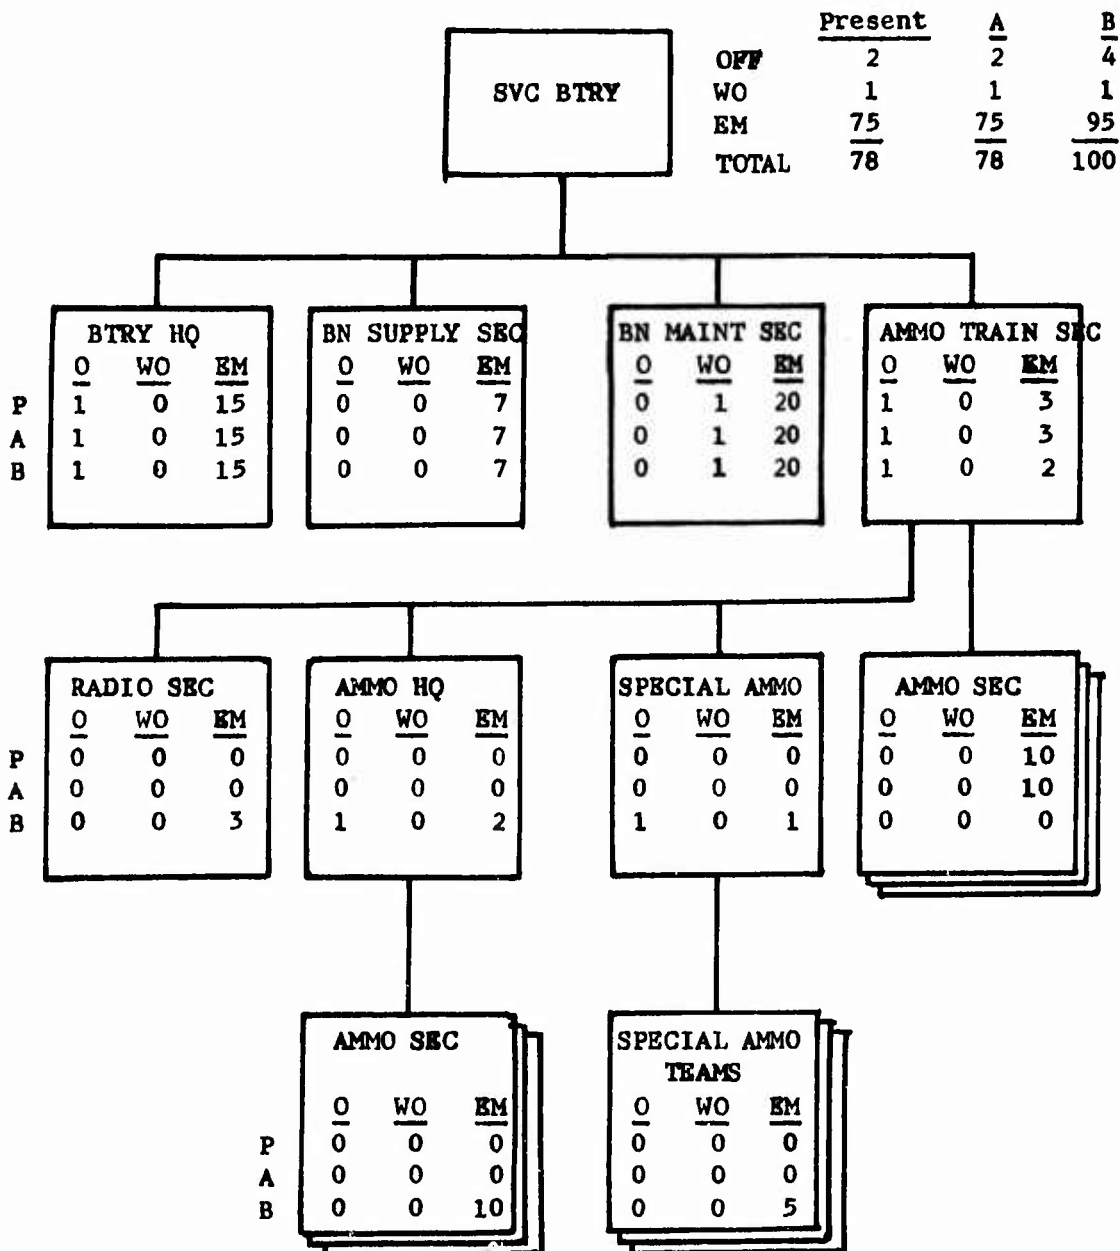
SVC BTRY

| | Present | A | B |
|---|---|---|---|
| OFF | 2 | 2 | 4 |
| WO | 1 | 1 | 1 |
| EM | 75 | 75 | 95 |
| TOTAL | 78 | 78 | 100 |

BTRY HQ

| | O | WO | EM |
|---|---|---|---|
| P | 1 | 0 | 15 |
| A | 1 | 0 | 15 |
| B | 1 | 0 | 15 |

BN SUPPLY SEC

| O | WO | EM |
|---|---|---|
| 0 | 0 | 7 |
| 0 | 0 | 7 |
| 0 | 0 | 7 |

BN MAINT SEC

| O | WO | EM |
|---|---|---|
| 0 | 1 | 20 |
| 0 | 1 | 20 |
| 0 | 1 | 20 |

AMMO TRAIN SEC

| O | WO | EM |
|---|---|---|
| 1 | 0 | 3 |
| 1 | 0 | 3 |
| 1 | 0 | 2 |

RADIO SEC

| | O | WO | EM |
|---|---|---|---|
| P | 0 | 0 | 0 |
| A | 0 | 0 | 0 |
| B | 0 | 0 | 3 |

AMMO HQ

| O | WO | EM |
|---|---|---|
| 0 | 0 | 0 |
| 0 | 0 | 0 |
| 1 | 0 | 2 |

SPECIAL AMMO

| O | WO | EM |
|---|---|---|
| 0 | 0 | 0 |
| 0 | 0 | 0 |
| 1 | 0 | 1 |

AMMO SEC

| O | WO | EM |
|---|---|---|
| 0 | 0 | 10 |
| 0 | 0 | 10 |
| 0 | 0 | 0 |

AMMO SEC

| | O | WO | EM |
|---|---|---|---|
| P | 0 | 0 | 0 |
| A | 0 | 0 | 0 |
| B | 0 | 0 | 10 |

SPECIAL AMMO TEAMS

| O | WO | EM |
|---|---|---|
| 0 | 0 | 0 |
| 0 | 0 | 0 |
| 0 | 0 | 5 |